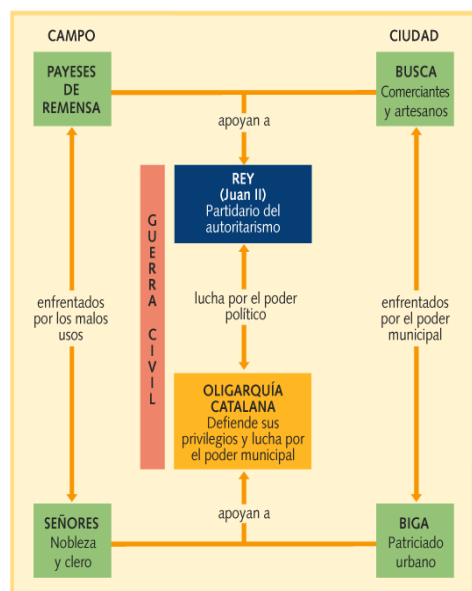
CAMPO

CIUDAD

PAYESES DE REMENSA

BUSCA
Comerciantes y artesanos

apoyan a

REY
(Juan II)
Partidario del autoritarismo

GUERRA CIVIL

enfrentados por los malos usos

lucha por el poder político

enfrentados por el poder municipal

OLIGARQUÍA CATALANA
Defiende sus privilegios y lucha por el poder municipal

apoyan a

SEÑORES
Nobleza y clero

BIGA
Patriciado urbano